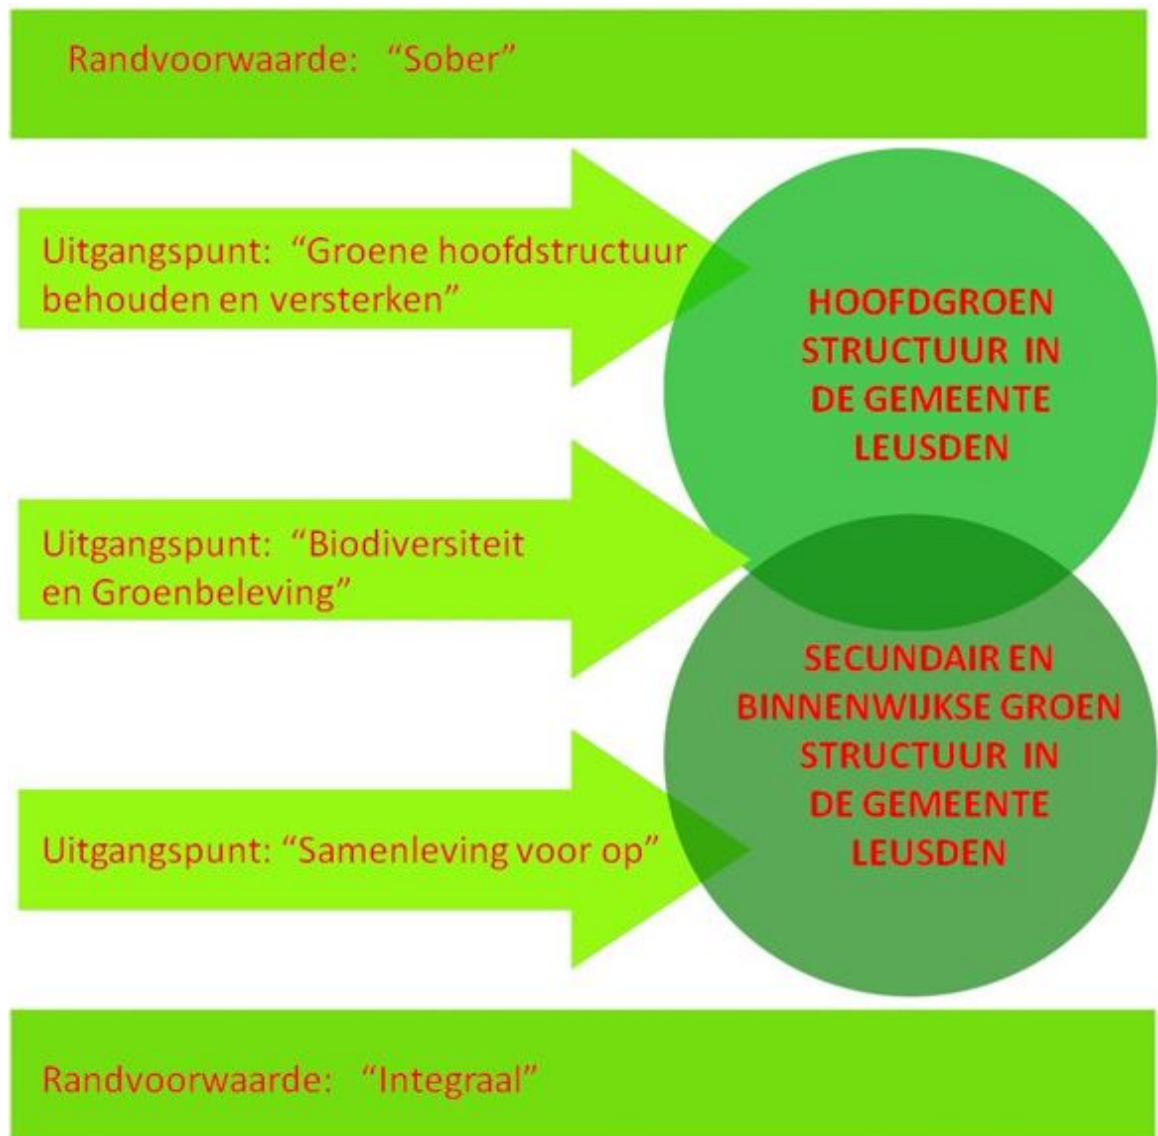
Randvoorwaarde: “Sober”

Uitgangspunt: “Groene hoofdstructuur behouden en versterken”

HOOFDGROEN STRUCTUUR IN DE GEMEENTE LEUSDEN

Uitgangspunt: “Biodiversiteit en Groenbeleving”

SECUNDAIR EN BINNENWIJKSE GROEN STRUCTUUR IN DE GEMEENTE LEUSDEN

Uitgangspunt: “Samenleving voor op”

Randvoorwaarde: “Integraal”